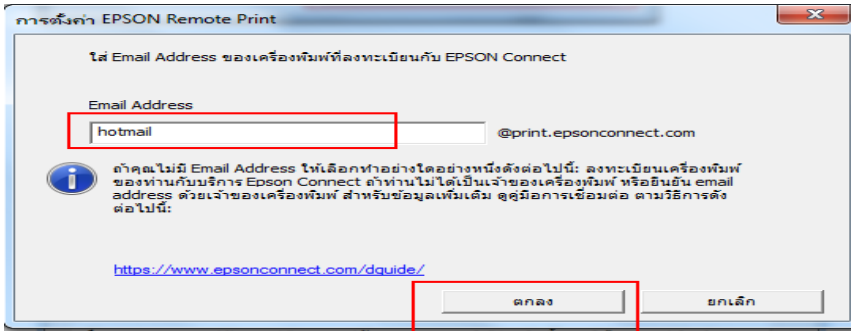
การตั้งค่า EPSON Remote Print

ใส่ Email Address ของเครื่องพิมพ์ที่ลงทะเบียนกับ EPSON Connect

Email Address

hotmail

@print.epsonconnect.com

ถ้าคุณไม่มี Email Address ให้เลือกทำอย่างใดอย่างหนึ่งดังต่อไปนี้: ลงทะเบียนเครื่องพิมพ์ของท่านกับบริการ Epson Connect ถ้าท่านไม่ได้เป็นเจ้าของเครื่องพิมพ์ หรือยืนยัน email address ด้วยเจ้าของเครื่องพิมพ์ สำหรับข้อมูลเพิ่มเติม ดูคู่มือการเชื่อมต่อ ตามวิธีการดังต่อไปนี้:

https://www.epsonconnect.com/dguide/

ตกลง

ยกเลิก